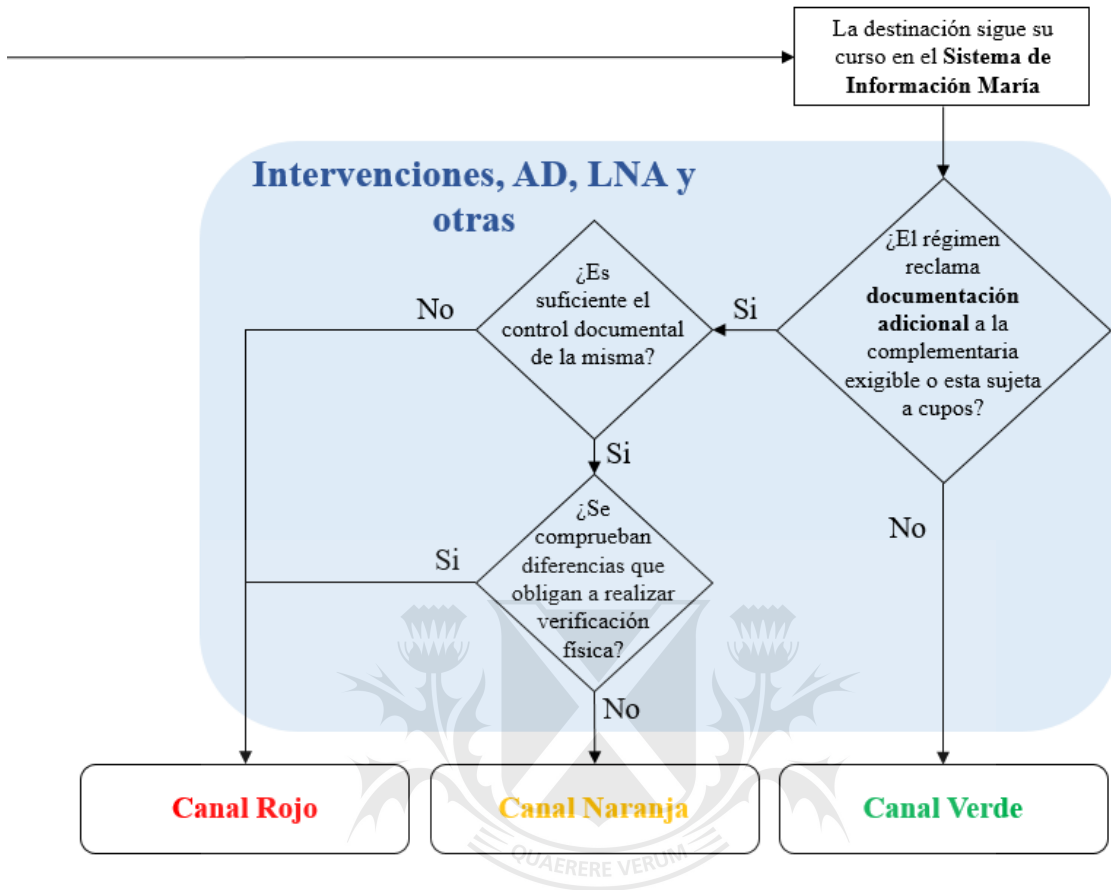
La destinación sigue su curso en el **Sistema de Información María**

Intervenciones, AD, LNA y otras

¿El régimen reclama **documentación adicional** a la complementaria exigible o esta sujeta a cupos?

Si

¿Es suficiente el control documental de la misma?

No

Si

¿Se comprueban diferencias que obligan a realizar verificación física?

Si

No

No

Canal Rojo

Canal Naranja

Canal Verde

QUAERERE VERUM